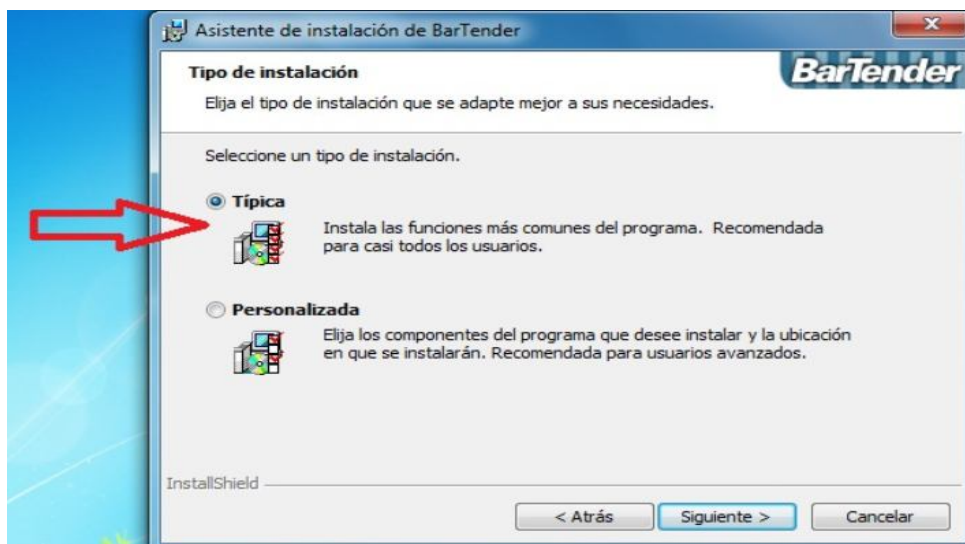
Asistente de instalación de BarTender

Tipo de instalación

Elija el tipo de instalación que se adapte mejor a sus necesidades.

BarTender

Seleccione un tipo de instalación.

Típica

Instala las funciones más comunes del programa. Recomendada para casi todos los usuarios.

Personalizada

Elija los componentes del programa que desee instalar y la ubicación en que se instalarán. Recomendada para usuarios avanzados.

InstallShield

< Atrás

Siguiente >

Cancelar